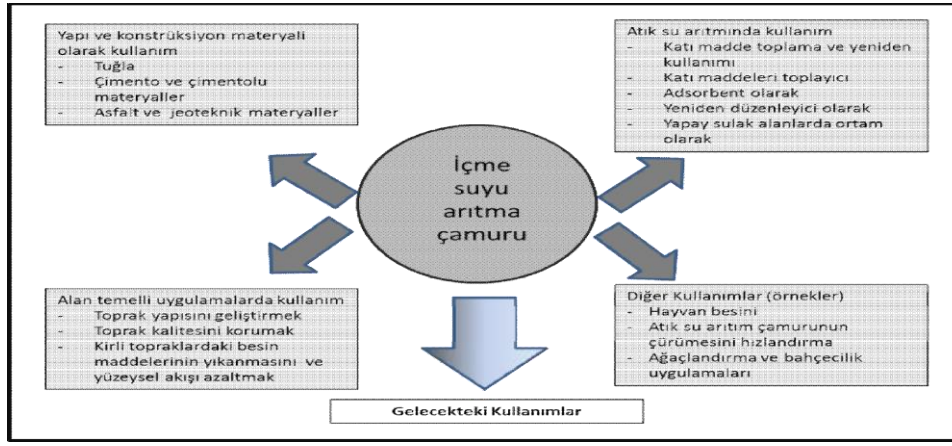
Yapı ve konstrüksiyon materyali olarak kullanım
- Tuğla
- Çimento ve çimentolu materyaller
- Asfalt ve jeoteknik materyaller

Atık su arıtmında kullanım
- Katı madde toplama ve yeniden kullanımı
- Katı maddeleri toplayıcı
- Adsorbent olarak
- Yeniden düzenleyici olarak
- Yapay sulak alanlarda ortam olarak

İçme suyu arıtma çamuru

Alan temelli uygulamalarda kullanım
- Toprak yapısını geliştirmek
- Toprak kalitesini korumak
- Kirli topraklardaki besin maddelerinin yıkanmasını ve yüzeysel akışı azaltmak

Diğer Kullanımlar (örnekler)
- Hayvan besini
- Atık su arıtım çamurunun çürümesini hızlandırma
- Ağaçlandırma ve bahçecilik uygulamaları

Gelecekteki Kullanımlar